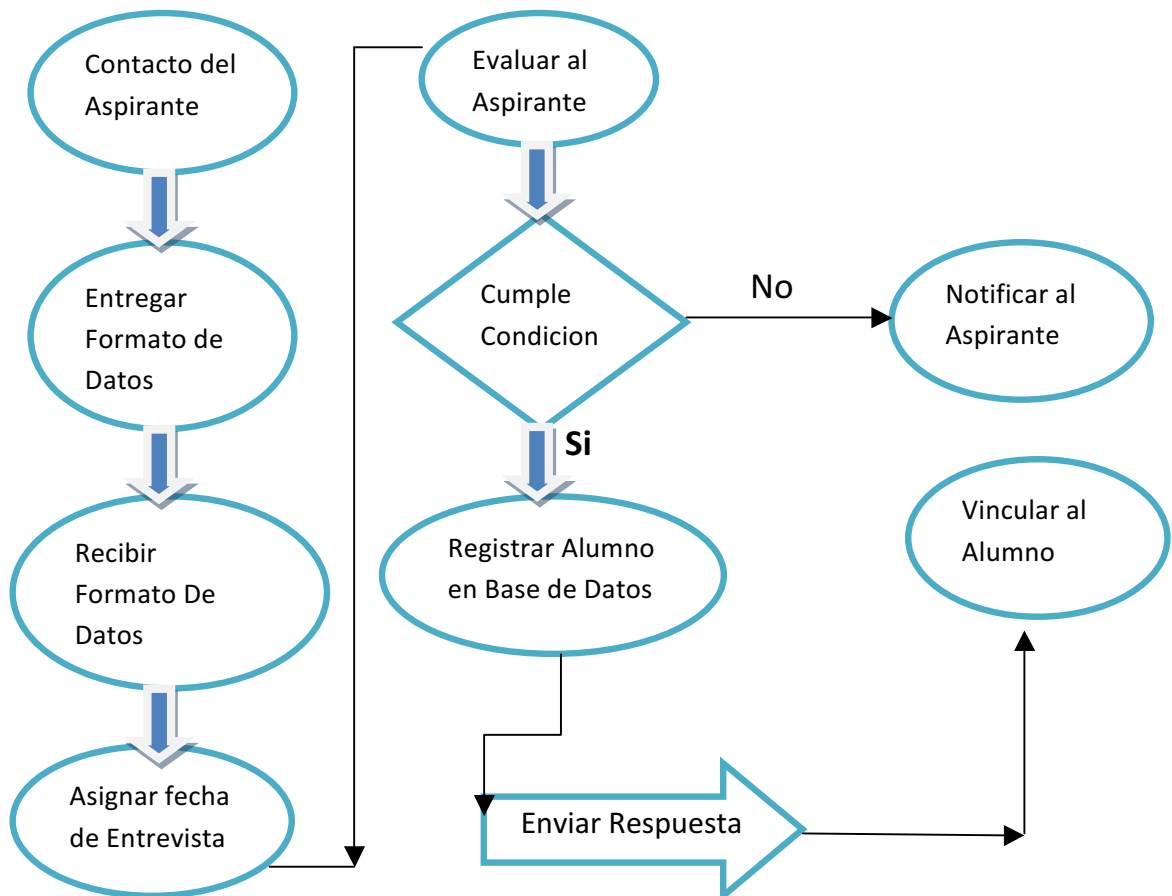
Contacto del Aspirante

Entregar Formato de Datos

Recibir Formato De Datos

Asignar fecha de Entrevista

Evaluar al Aspirante

Cumple Condicion

No

Notificar al Aspirante

Si

Registrar Alumno en Base de Datos

Vincular al Alumno

Enviar Respuesta